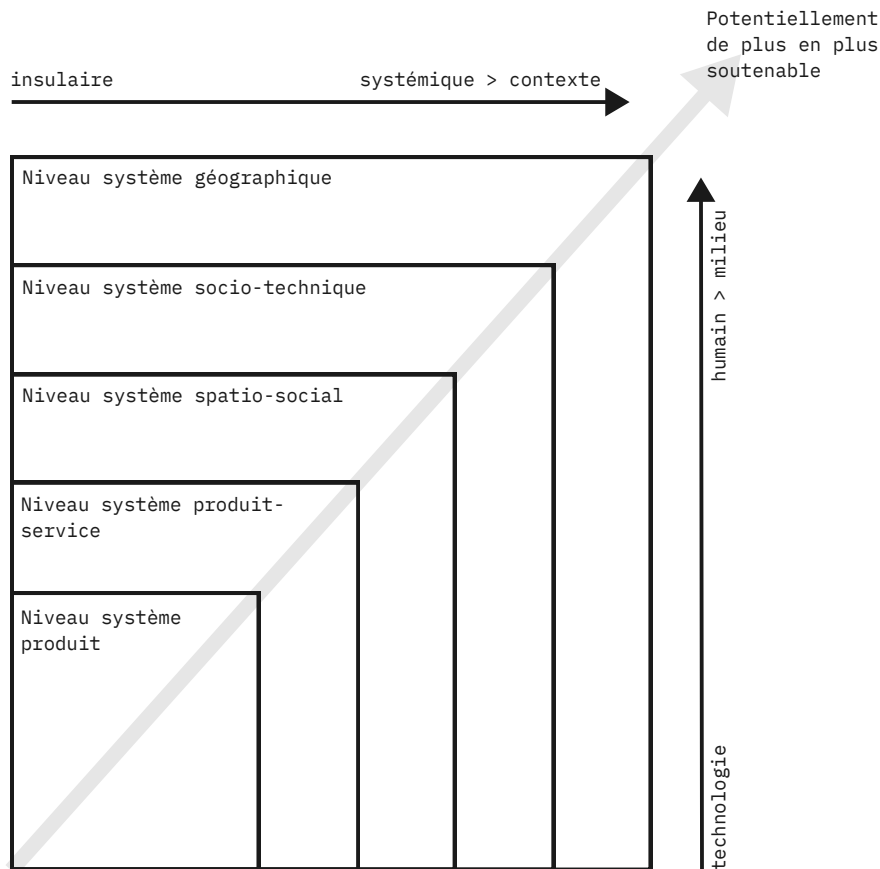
Potentiellement de plus en plus soutenable

insulaire

systémique > contexte

Niveau système géographique

Niveau système socio-technique

Niveau système spatio-social

Niveau système produit-service

Niveau système produit

humain > milieu

technologie